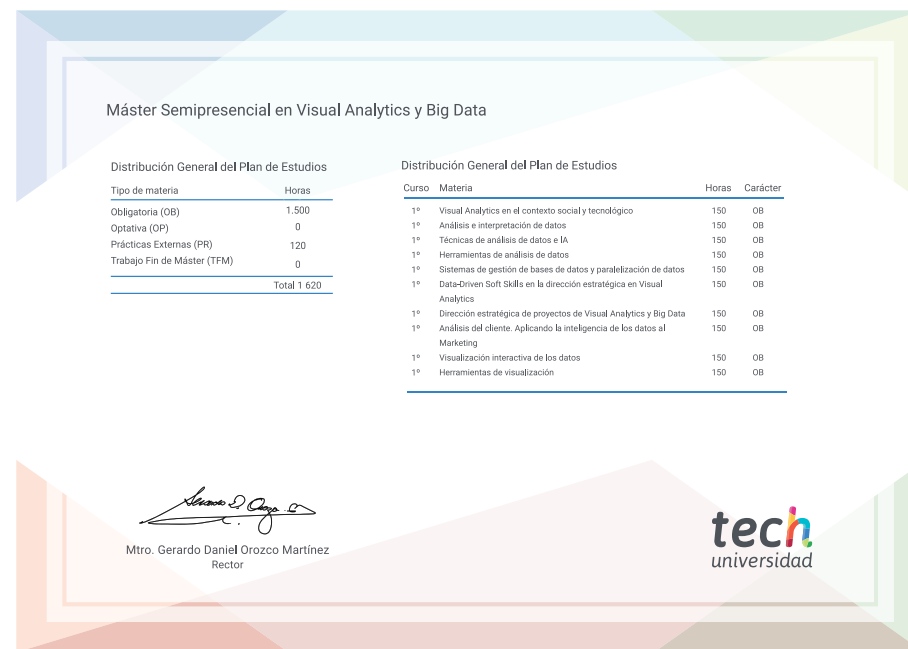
Máster Semipresencial en Visual Analytics y Big Data

Distribución General del Plan de Estudios

| Tipo de materia | Horas |
|---|---|
| Obligatoria (OB) | 1.500 |
| Optativa (OP) | 0 |
| Prácticas Externas (PR) | 120 |
| Trabajo Fin de Máster (TFM) | 0 |
| | Total 1 620 |

Distribución General del Plan de Estudios

| Curso | Materia | Horas | Carácter |
|---|---|---|---|
| 1º | Visual Analytics en el contexto social y tecnológico | 150 | OB |
| 1º | Análisis e interpretación de datos | 150 | OB |
| 1º | Técnicas de análisis de datos e IA | 150 | OB |
| 1º | Herramientas de análisis de datos | 150 | OB |
| 1º | Sistemas de gestión de bases de datos y paralelización de datos | 150 | OB |
| 1º | Data-Driven Soft Skills en la dirección estratégica en Visual Analytics | 150 | OB |
| 1º | Dirección estratégica de proyectos de Visual Analytics y Big Data | 150 | OB |
| 1º | Análisis del cliente. Aplicando la inteligencia de los datos al Marketing | 150 | OB |
| 1º | Visualización interactiva de los datos | 150 | OB |
| 1º | Herramientas de visualización | 150 | OB |

Mtro. Gerardo Daniel Orozco Martínez
Rector

tech
universidad